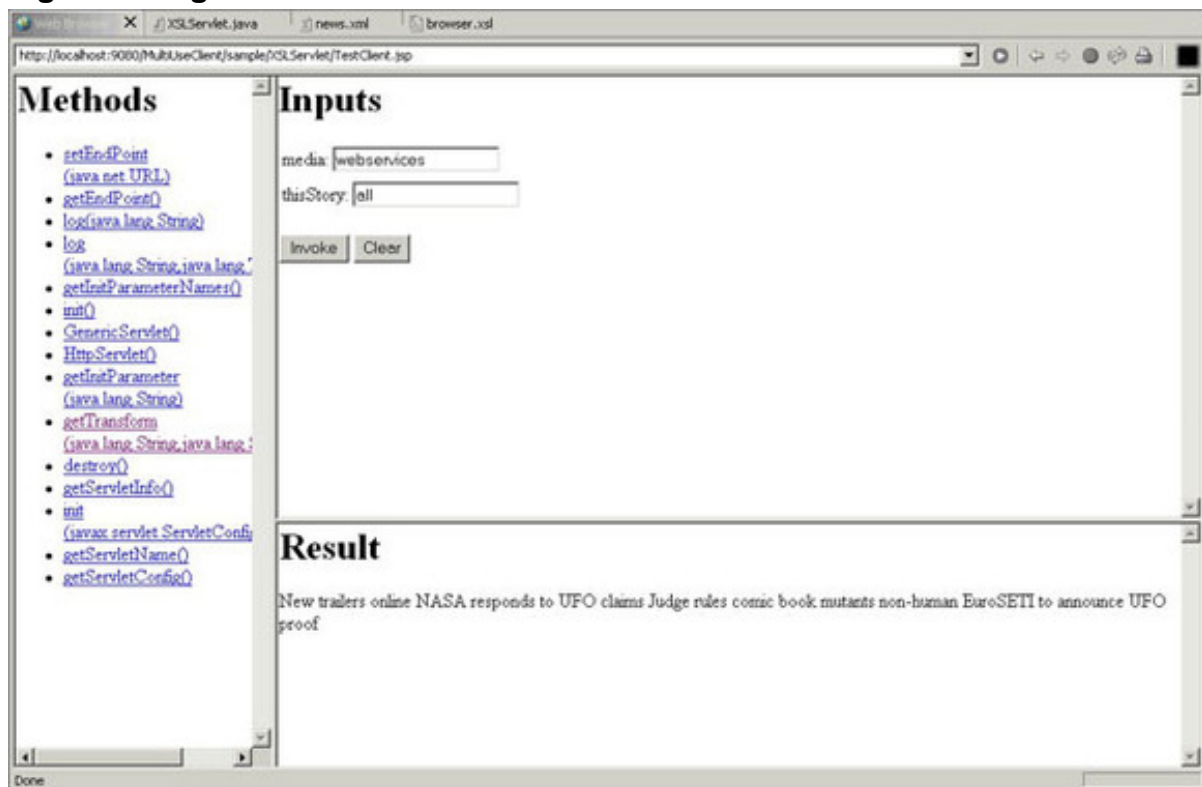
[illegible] XSLServlet.java news.xml browser.xsl

http://localhost:9080/MultiUseClient/sample/XSLServlet/TestClient.jsp

Methods

- setEndPoint (java.net.URL)
- getEndPoint()
- log(java.lang.String)
- log (java.lang.String, java.lang.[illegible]
- getInitParameterNames()
- init()
- GenericServlet()
- HttpServlet()
- getInitParameter (java.lang.String)
- getTransform (java.lang.String, java.lang.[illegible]
- destroy()
- getServletInfo()
- init (javax.servlet.ServletConfi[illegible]
- getServletName()
- getServletConfig()

Inputs

media: webservices

thisStory: all

Invoke Clear

Result

New trailers online NASA responds to UFO claims Judge rules comic book mutants non-human EuroSETI to announce UFO proof

Done